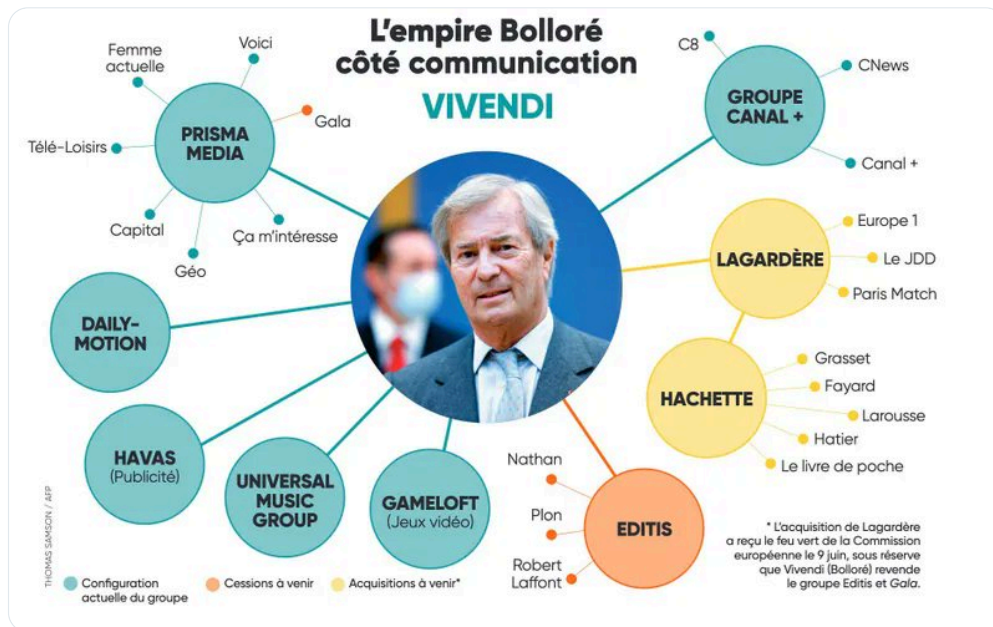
L'empire Bolloré côté communication
VIVENDI

PRISMA MEDIA
Femme actuelle
Voici
Gala
Télé-Loisirs
Capital
Géo
Ça m'intéresse

GROUPE CANAL +
C8
CNews
Canal +

LAGARDÈRE
Europe 1
Le JDD
Paris Match

HACHETTE
Grasset
Fayard
Larousse
Hatier
Le livre de poche

DAILY-MOTION

HAVAS (Publicité)

UNIVERSAL MUSIC GROUP

GAMELOFT (Jeux vidéo)

EDITIS
Nathan
Plon
Robert Laffont

THOMAS SAMSON / AFP

Configuration actuelle du groupe
Cessions à venir
Acquisitions à venir*

* L'acquisition de Lagardère a reçu le feu vert de la Commission européenne le 9 juin, sous réserve que Vivendi (Bolloré) revende le groupe Editis et Gala.